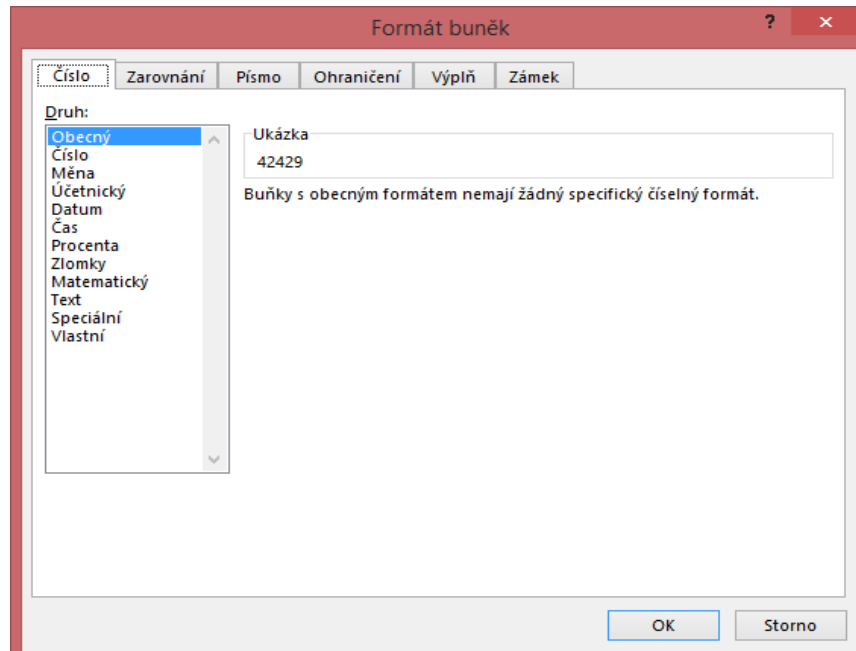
Formát buněk

?

×

Číslo

Zarovnání

Písmo

Ohraničení

Výplň

Zámek

Druh:

Obecný
Číslo
Měna
Účetnický
Datum
Čas
Procenta
Zlomky
Matematický
Text
Speciální
Vlastní

Ukázka

42429

Buňky s obecným formátem nemají žádný specifický číselný formát.

OK

Storno